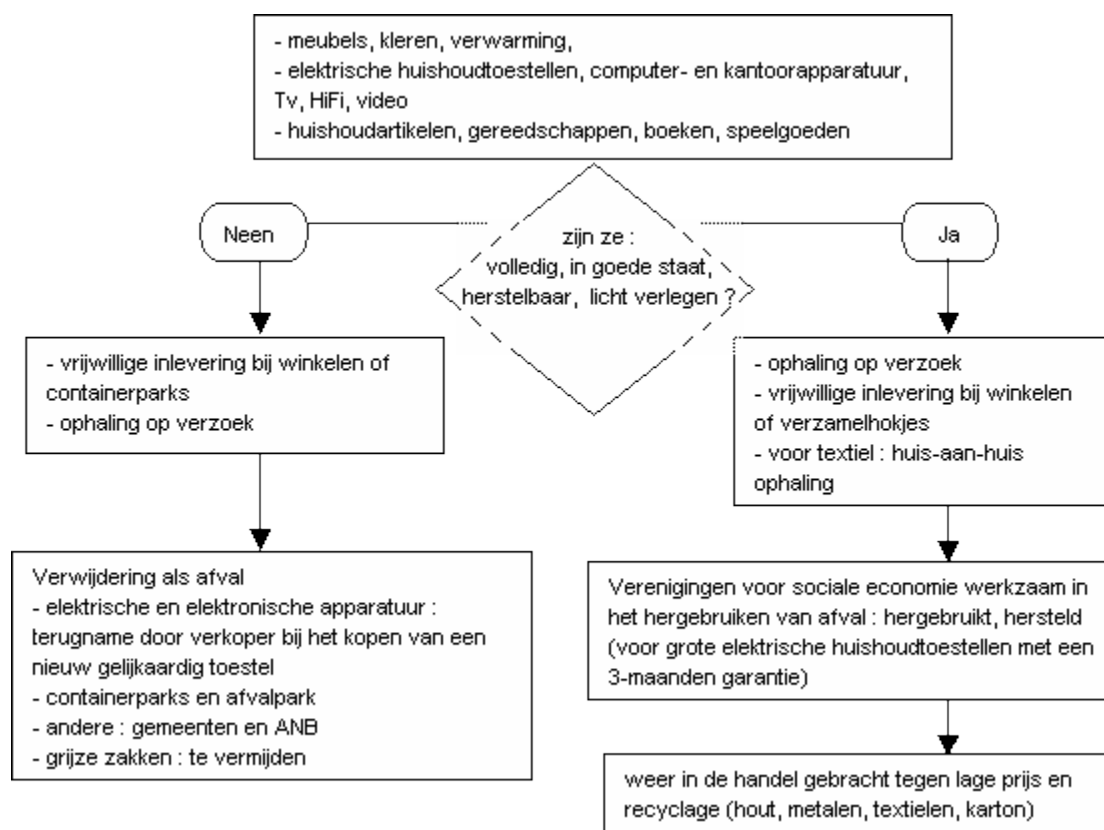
- meubels, kleren, verwarming,
- elektrische huishoudtoestellen, computer- en kantoorapparatuur, Tv, HiFi, video
- huishoudartikelen, gereedschappen, boeken, speelgoeden

Neen

zijn ze : volledig, in goede staat, herstelbaar, licht verlegen ?

Ja

- vrijwillige inlevering bij winkelen of containerparks
- ophaling op verzoek

Verwijdering als afval
- elektrische en elektronische apparatuur : terugname door verkoper bij het kopen van een nieuw gelijkaardig toestel
- containerparks en afvalpark
- andere : gemeenten en ANB
- grijze zakken : te vermijden

- ophaling op verzoek
- vrijwillige inlevering bij winkelen of verzamelhokjes
- voor textiel : huis-aan-huis ophaling

Verenigingen voor sociale economie werkzaam in het hergebruiken van afval : hergebruikt, hersteld (voor grote elektrische huishoudtoestellen met een 3-maanden garantie)

weer in de handel gebracht tegen lage prijs en recyclage (hout, metalen, textielen, karton)